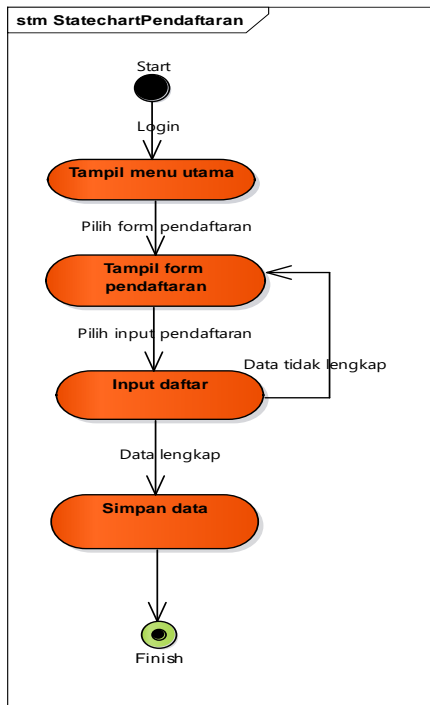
stm StatechartPendaftaran

Start

Login

Tampil menu utama

Pilih form pendaftaran

Tampil form pendaftaran

Pilih input pendaftaran

Data tidak lengkap

Input daftar

Data lengkap

Simpan data

Finish